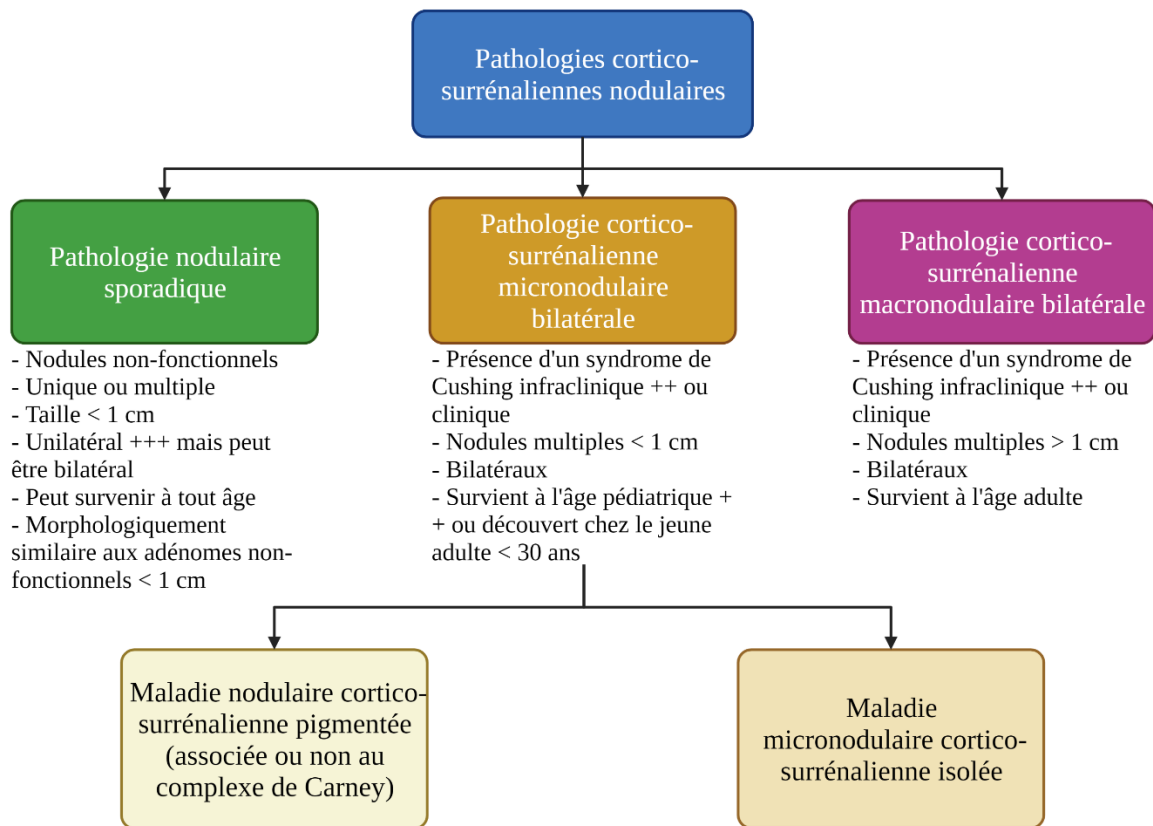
Pathologies cortico-surrénaliennes nodulaires

Pathologie nodulaire sporadique

- Nodules non-fonctionnels
- Unique ou multiple
- Taille < 1 cm
- Unilatéral +++ mais peut être bilatéral
- Peut survenir à tout âge
- Morphologiquement similaire aux adénomes non-fonctionnels < 1 cm

Pathologie cortico-surrénalienne micronodulaire bilatérale

- Présence d'un syndrome de Cushing infraclinique ++ ou clinique
- Nodules multiples < 1 cm
- Bilatéraux
- Survient à l'âge pédiatrique ++ ou découvert chez le jeune adulte < 30 ans

Pathologie cortico-surrénalienne macronodulaire bilatérale

- Présence d'un syndrome de Cushing infraclinique ++ ou clinique
- Nodules multiples > 1 cm
- Bilatéraux
- Survient à l'âge adulte

Maladie nodulaire cortico-surrénalienne pigmentée (associée ou non au complexe de Carney)

Maladie micronodulaire cortico-surrénalienne isolée